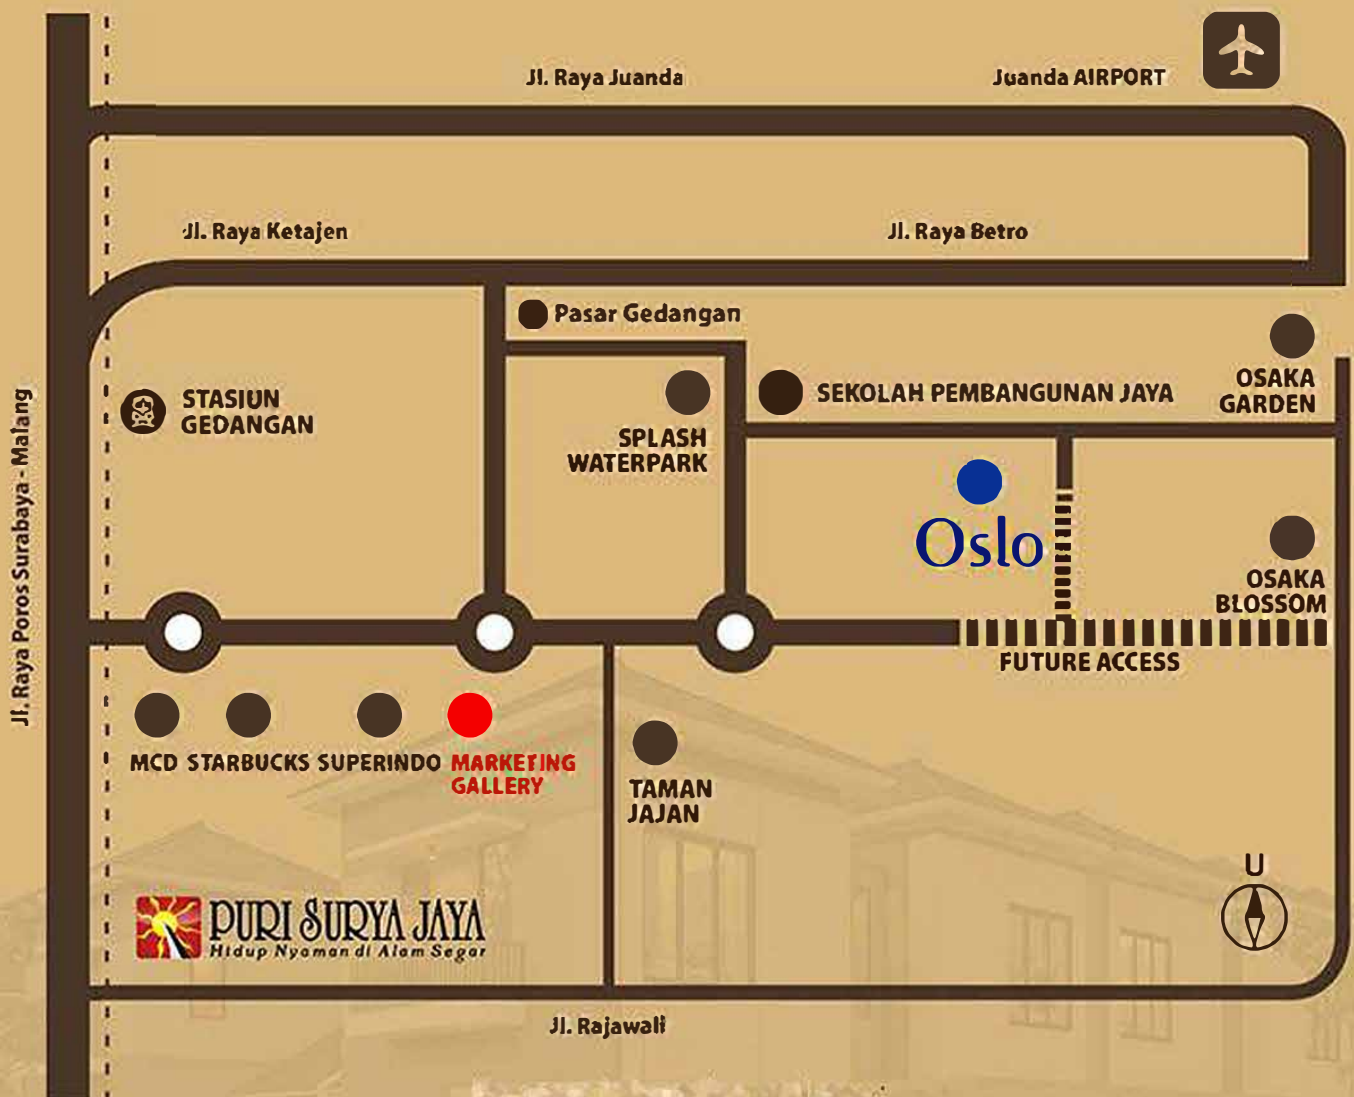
Jl. Raya Juanda

Juanda AIRPORT

Jl. Raya Ketajen

Jl. Raya Betro

Pasar Gedangan

STASIUN GEDANGAN

SPLASH WATERPARK

SEKOLAH PEMBANGUNAN JAYA

OSAKA GARDEN

Oslo

OSAKA BLOSSOM

FUTURE ACCESS

Jl. Raya Poros Surabaya - Malang

MCD

STARBUCKS

SUPERINDO

MARKETING GALLERY

TAMAN JAJAN

PURI SURYA JAYA

Hidup Nyaman di Alam Segar

U

Jl. Rajawali